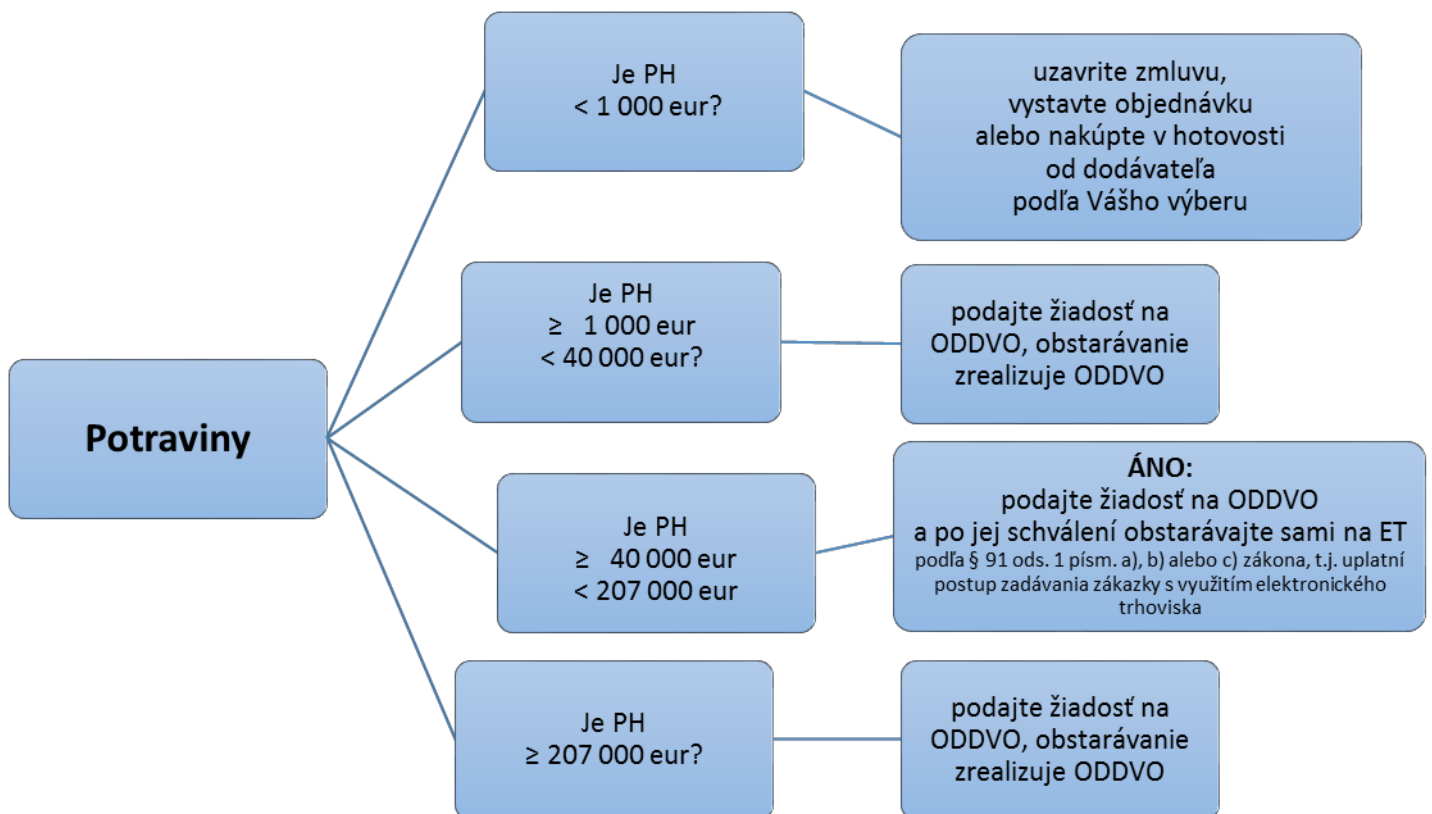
Potraviny

Je PH
< 1 000 eur?

uzavrite zmluvu,
vystavte objednávku
alebo nakúpte v hotovosti
od dodávateľa
podľa Vášho výberu

Je PH
≥ 1 000 eur
< 40 000 eur?

podajte žiadosť na
ODDVO, obstarávanie
zrealizuje ODDVO

Je PH
≥ 40 000 eur
< 207 000 eur

ÁNO:
podajte žiadosť na ODDVO
a po jej schválení obstarávajte sami na ET
podľa § 91 ods. 1 písm. a), b) alebo c) zákona, t.j. uplatní postup zadávania zákazky s využitím elektronického trhoviska

Je PH
≥ 207 000 eur?

podajte žiadosť na
ODDVO, obstarávanie
zrealizuje ODDVO